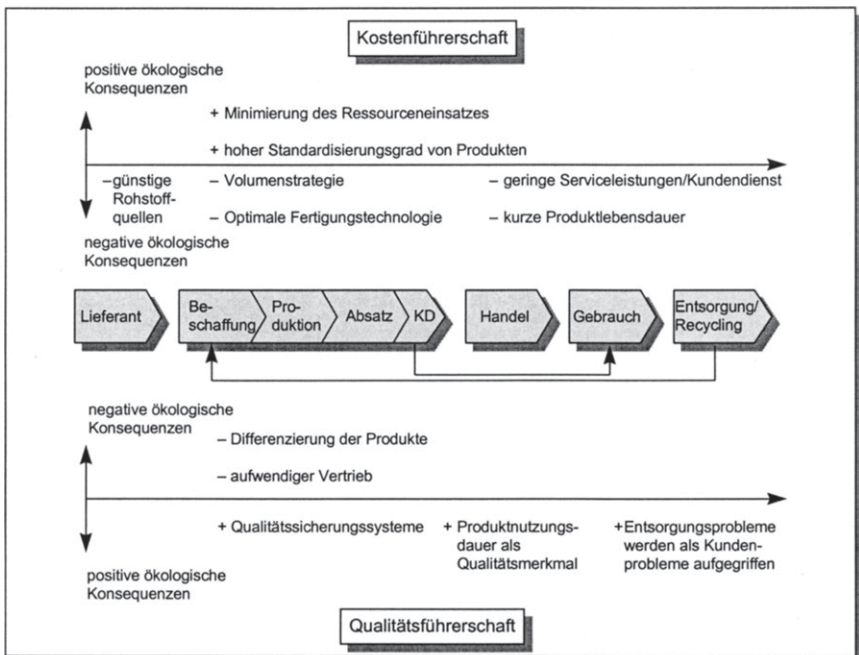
Kostenführerschaft

positive ökologische Konsequenzen

+ Minimierung des Ressourceneinsatzes

+ hoher Standardisierungsgrad von Produkten

–günstige Rohstoffquellen

– Volumenstrategie

– Optimale Fertigungstechnologie

– geringe Serviceleistungen/Kundendienst

– kurze Produktlebensdauer

negative ökologische Konsequenzen

Lieferant

Beschaffung

Produktion

Absatz

KD

Handel

Gebrauch

Entsorgung/ Recycling

negative ökologische Konsequenzen

– Differenzierung der Produkte

– aufwendiger Vertrieb

+ Qualitätssicherungssysteme

+ Produktnutzungsdauer als Qualitätsmerkmal

+Entsorgungsprobleme werden als Kundenprobleme aufgegriffen

positive ökologische Konsequenzen

Qualitätsführerschaft